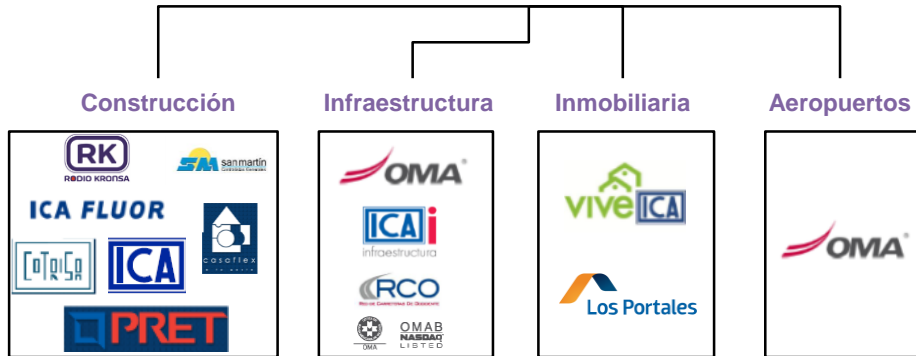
Construcción

RK
RODIO KRONSA

SM sanmartín

ICA FLUOR

COTRISA

ICA

casaflex

PRET

Infraestructura

OMA

ICA i
infraestructura

RCO

OMA

OMAB
NASDAQ
LISTED

Inmobiliaria

vive ICA

Los Portales

Aeropuertos

OMA